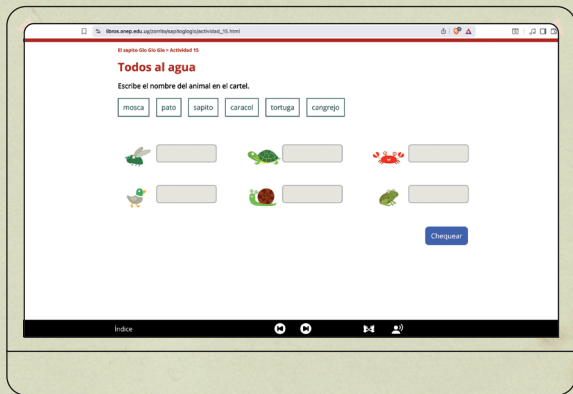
libros.anep.edu.uy/zorrito/sapitogloglo/actividad_15.html

El sapito Glo Glo Glo > Actividad 15

Todos al agua

Escribe el nombre del animal en el cartel.

mosca pato sapito caracol tortuga cangrejo

Chequear

Índice